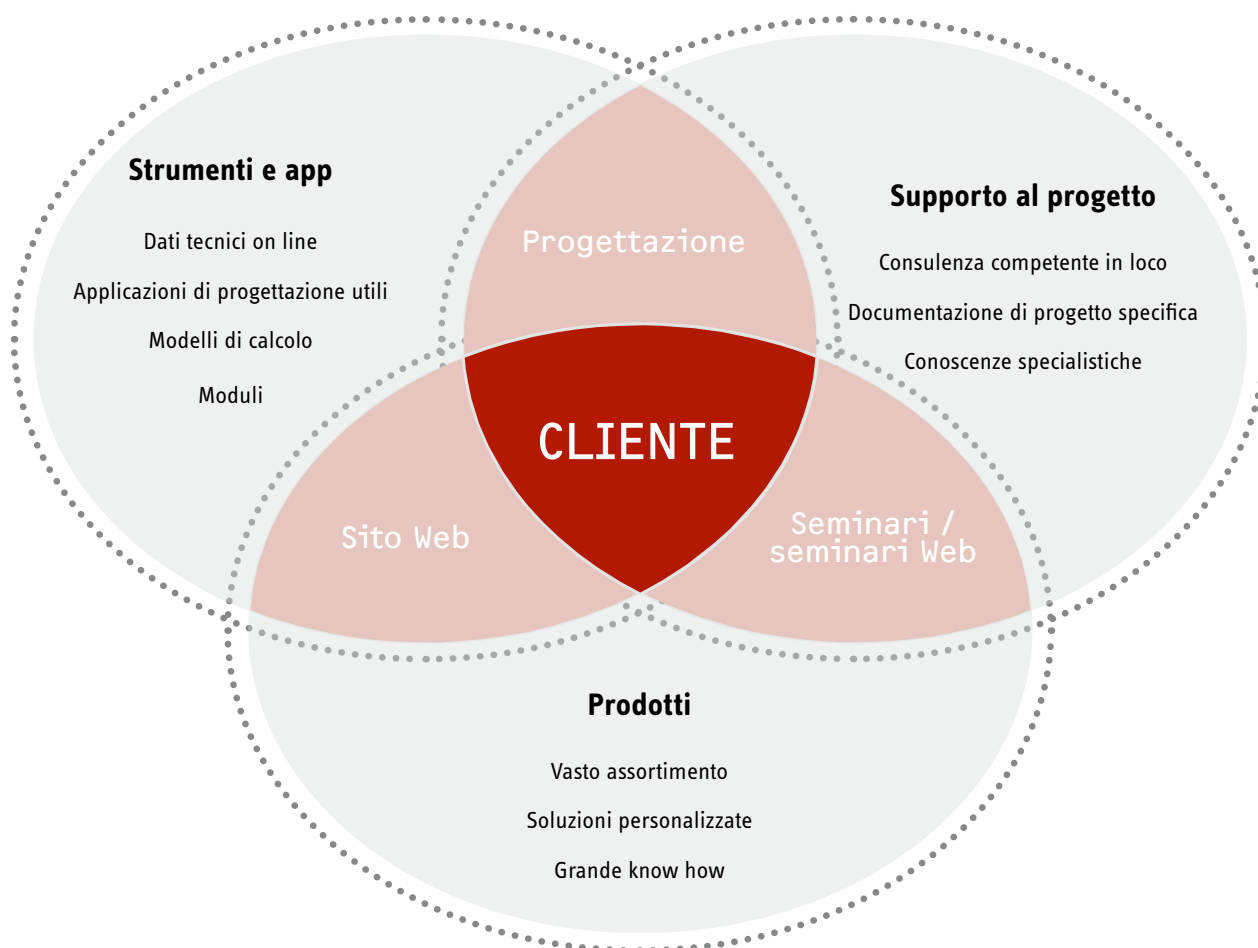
Strumenti e app

Dati tecnici on line

Applicazioni di progettazione utili

Modelli di calcolo

Moduli

Progettazione

Supporto al progetto

Consulenza competente in loco

Documentazione di progetto specifica

Conoscenze specialistiche

CLIENTE

Sito Web

Seminari / seminari Web

Prodotti

Vasto assortimento

Soluzioni personalizzate

Grande know how